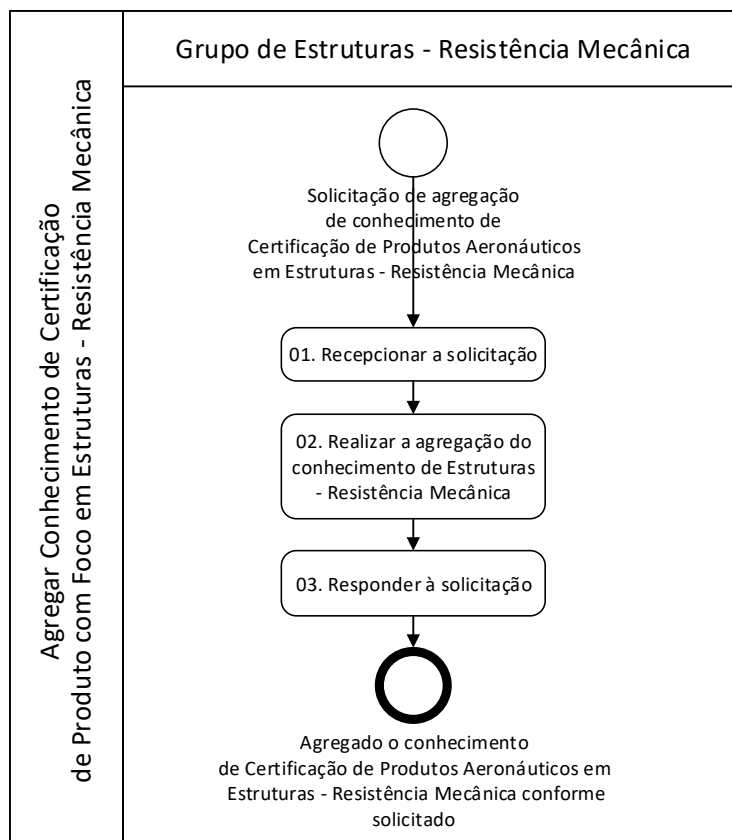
Agregar Conhecimento de Certificação de Produto com Foco em Estruturas - Resistência Mecânica

Grupo de Estruturas - Resistência Mecânica

Solicitação de agregação de conhecimento de Certificação de Produtos Aeronáuticos em Estruturas - Resistência Mecânica

01. Recepcionar a solicitação

02. Realizar a agregação do conhecimento de Estruturas - Resistência Mecânica

03. Responder à solicitação

Agregado o conhecimento de Certificação de Produtos Aeronáuticos em Estruturas - Resistência Mecânica conforme solicitado